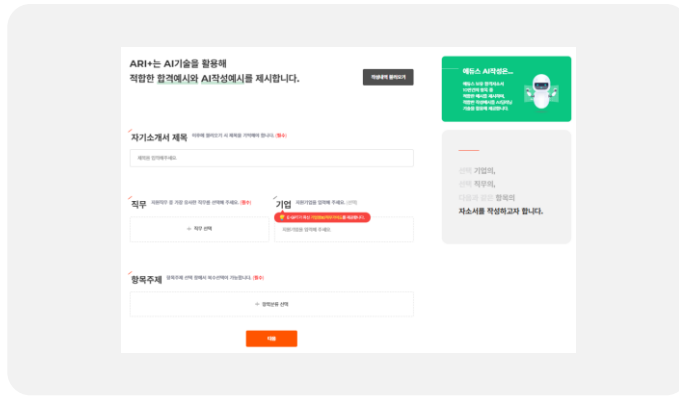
ARI+는 AI기술을 활용해
적합한 합격예시와 AI작성예시를 제시합니다.

작성분석 돌아보기

에듀스 AI작성은...

에듀스 모든 합격자소서 빅데이터 분석 후 적합한 예시를 제시하며, 적합한 작성예시를 AI검색이 가능하도록 제공합니다.

자기소개서 제목 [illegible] (필수)

제목을 입력해주세요.

직무 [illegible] (필수)

+ 직무 선택

기업 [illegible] 선택

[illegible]

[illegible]

항목주제 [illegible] (필수)

+ 항목분류 선택

다음

선택 기업의,
선택 직무의,
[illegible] 항목의
자소서를 작성하고자 합니다.